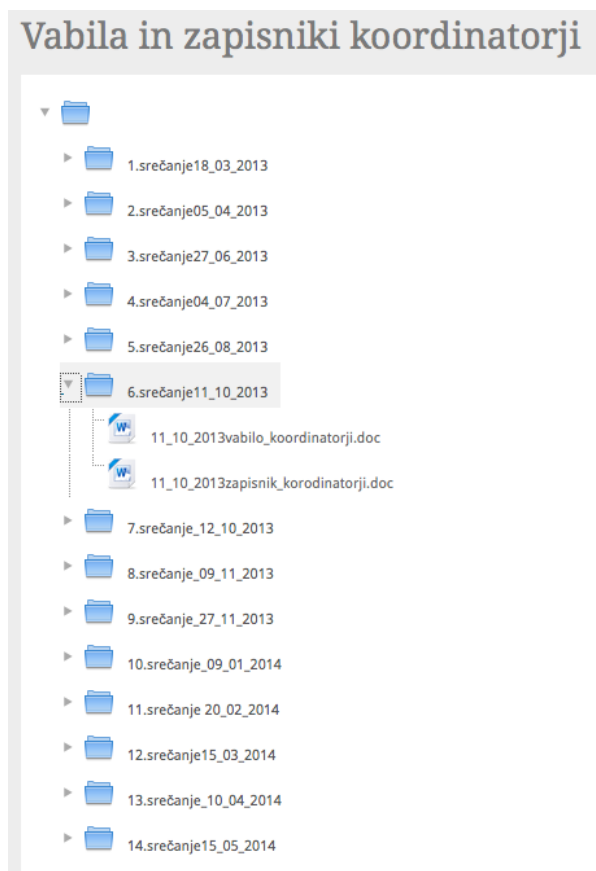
Vabila in zapisniki koordinatorji

1.srečanje18_03_2013

2.srečanje05_04_2013

3.srečanje27_06_2013

4.srečanje04_07_2013

5.srečanje26_08_2013

6.srečanje11_10_2013

11_10_2013vabilo_koordinatorji.doc

11_10_2013zapisnik_korodinatorji.doc

7.srečanje_12_10_2013

8.srečanje_09_11_2013

9.srečanje_27_11_2013

10.srečanje_09_01_2014

11.srečanje 20_02_2014

12.srečanje15_03_2014

13.srečanje_10_04_2014

14.srečanje15_05_2014